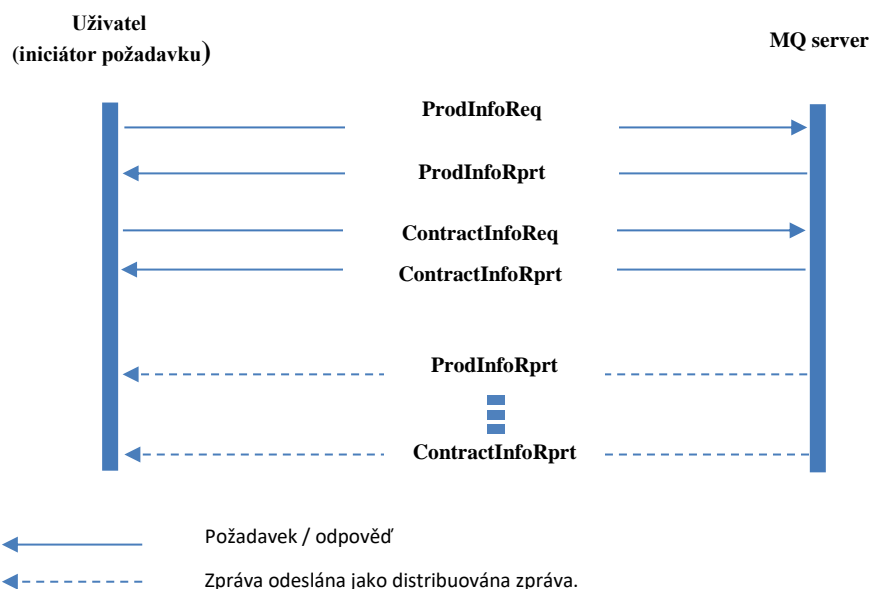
Uživatel
(iniciátor požadavku)

MQ server

ProdInfoReq

ProdInfoRprt

ContractInfoReq

ContractInfoRprt

ProdInfoRprt

ContractInfoRprt

Požadavek / odpověď

Zpráva odeslána jako distribuována zpráva.